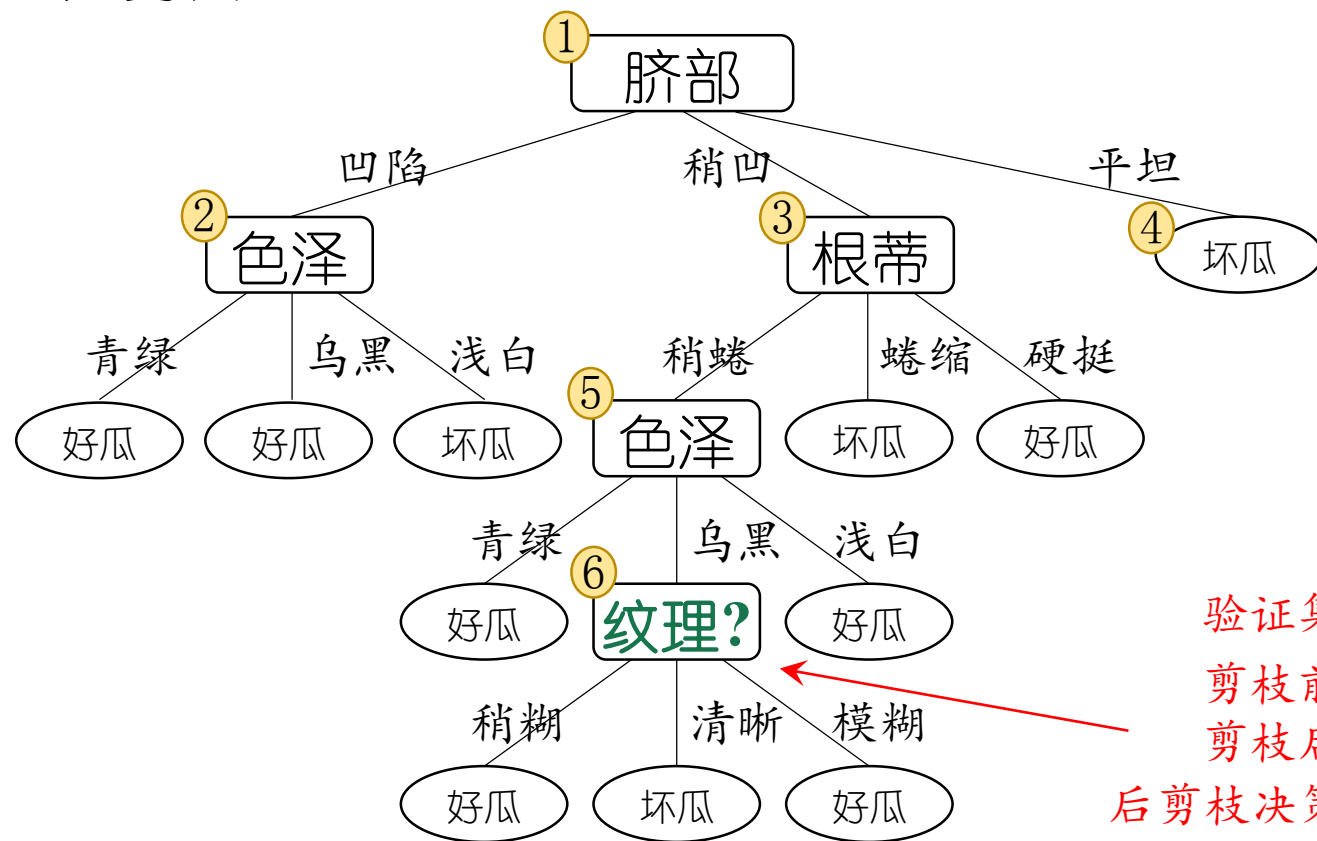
1 脐部

凹陷 稍凹 平坦

2 色泽

3 根蒂

4 坏瓜

青绿 乌黑 浅白

稍蜷 蜷缩 硬挺

好瓜 好瓜 坏瓜

5 色泽

坏瓜 好瓜

青绿 乌黑 浅白

好瓜

6 纹理?

好瓜

稍糊 清晰 模糊

好瓜 坏瓜 好瓜

验证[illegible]
剪枝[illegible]
剪枝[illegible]
后剪枝决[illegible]